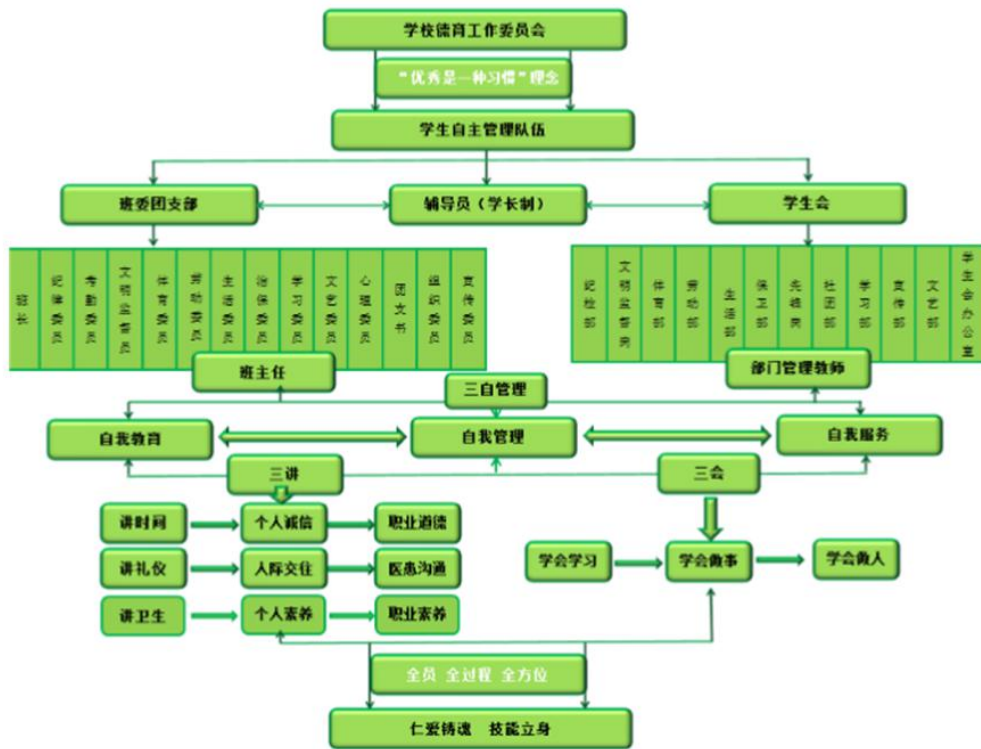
学校德育工作委员会

“优秀是一种习惯”理念

学生自主管理队伍

班委团支部

辅导员（学长制）

学生会

班长

纪律委员

考勤委员

文明监督员

体育委员

劳动委员

生活委员

治保委员

学习委员

文艺委员

心理委员

团文书

组织委员

宣传委员

纪检部

文明监督岗

体育部

劳动部

生活部

保卫部

先锋岗

社团部

学习部

宣传部

文艺部

学生会办公室

班主任

部门管理教师

三自管理

自我教育

自我管理

自我服务

三讲

三会

讲时间

个人诚信

职业道德

讲礼仪

人际交往

医患沟通

讲卫生

个人素养

职业素养

学会学习

学会做事

学会做人

全员 全过程 全方位

仁爱铸魂 技能立身